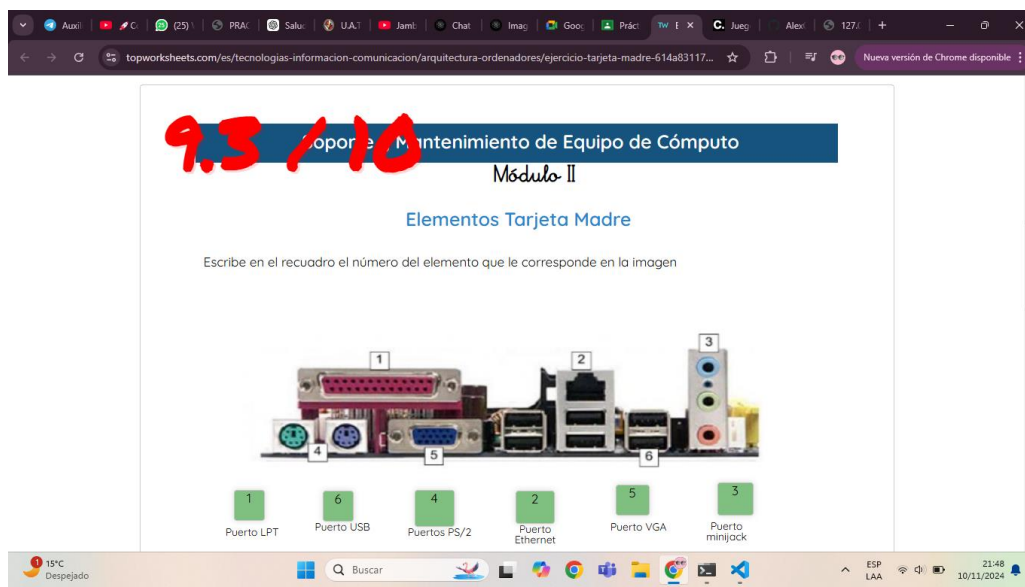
Auxil (25) PRAC Saluc U.A.T Jamb Chat Imag Goog Práct TW E C. Jueg Alext 127.0

topworksheets.com/es/tecnologias-informacion-comunicacion/arquitectura-ordenadores/ejercicio-tarjeta-madre-614a83117...

Nueva versión de Chrome disponible

9.3 / 10

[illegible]oporte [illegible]antenimiento de Equipo de Cómputo

Módulo II

Elementos Tarjeta Madre

Escribe en el recuadro el número del elemento que le corresponde en la imagen

1 2 3 4 5 6

| 1 | 6 | 4 | 2 | 5 | 3 |
|---|---|---|---|---|---|
| Puerto LPT | Puerto USB | Puertos PS/2 | Puerto Ethernet | Puerto VGA | Puerto minijack |

15°C Despejado

Buscar

ESP LAA 21:48 10/11/2024